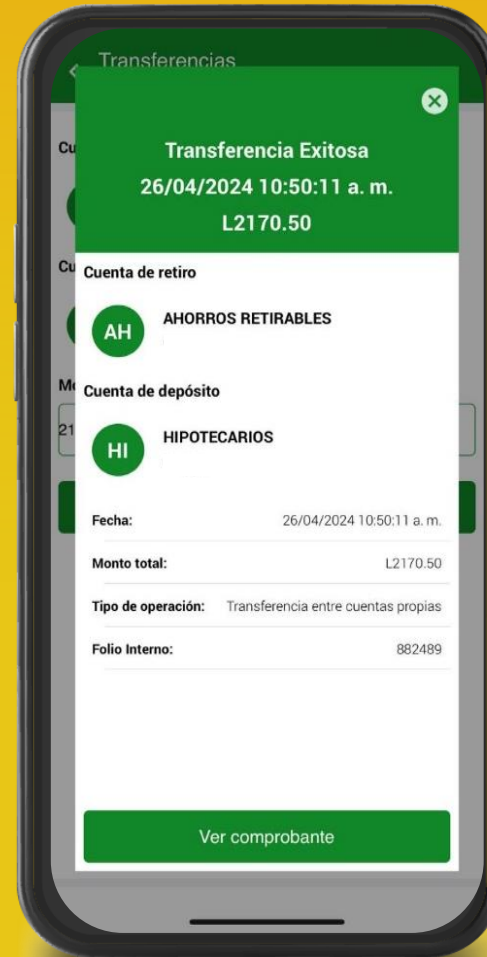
Transferencias

Cu

Cu

Mo

21

Transferencia Exitosa
26/04/2024 10:50:11 a. m.
L2170.50

Cuenta de retiro

AH

AHORROS RETIRABLES

Cuenta de depósito

HI

HIPOTECARIOS

| | |
|---|---|
| Fecha: | 26/04/2024 10:50:11 a. m. |
| Monto total: | L2170.50 |
| Tipo de operación: | Transferencia entre cuentas propias |
| Folio Interno: | 882489 |

Ver comprobante